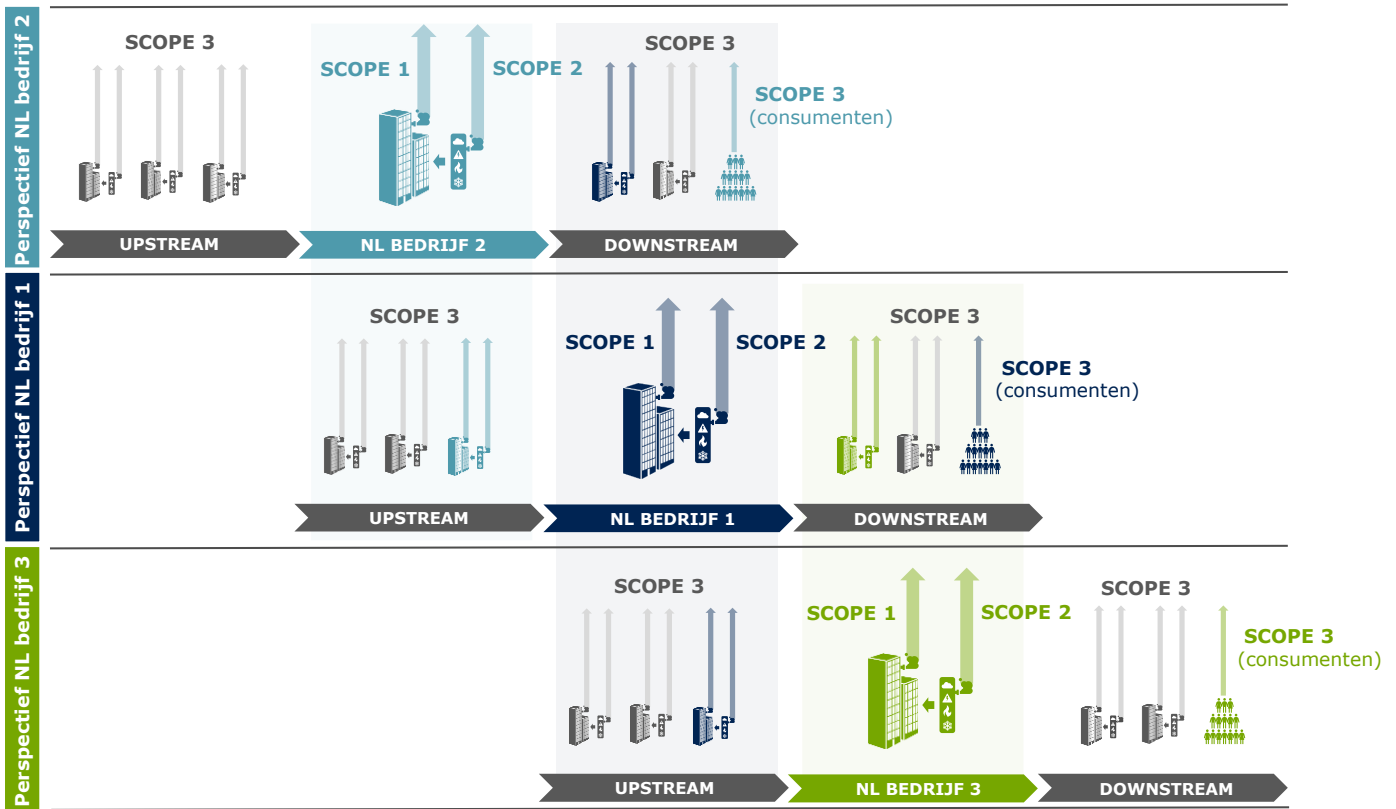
Perspectief NL bedrijf 2

SCOPE 3

SCOPE 1

SCOPE 2

SCOPE 3

SCOPE 3
(consumenten)

UPSTREAM

NL BEDRIJF 2

DOWNSTREAM

Perspectief NL bedrijf 1

SCOPE 3

SCOPE 1

SCOPE 2

SCOPE 3

SCOPE 3
(consumenten)

UPSTREAM

NL BEDRIJF 1

DOWNSTREAM

Perspectief NL bedrijf 3

SCOPE 3

SCOPE 1

SCOPE 2

SCOPE 3

SCOPE 3
(consumenten)

UPSTREAM

NL BEDRIJF 3

DOWNSTREAM